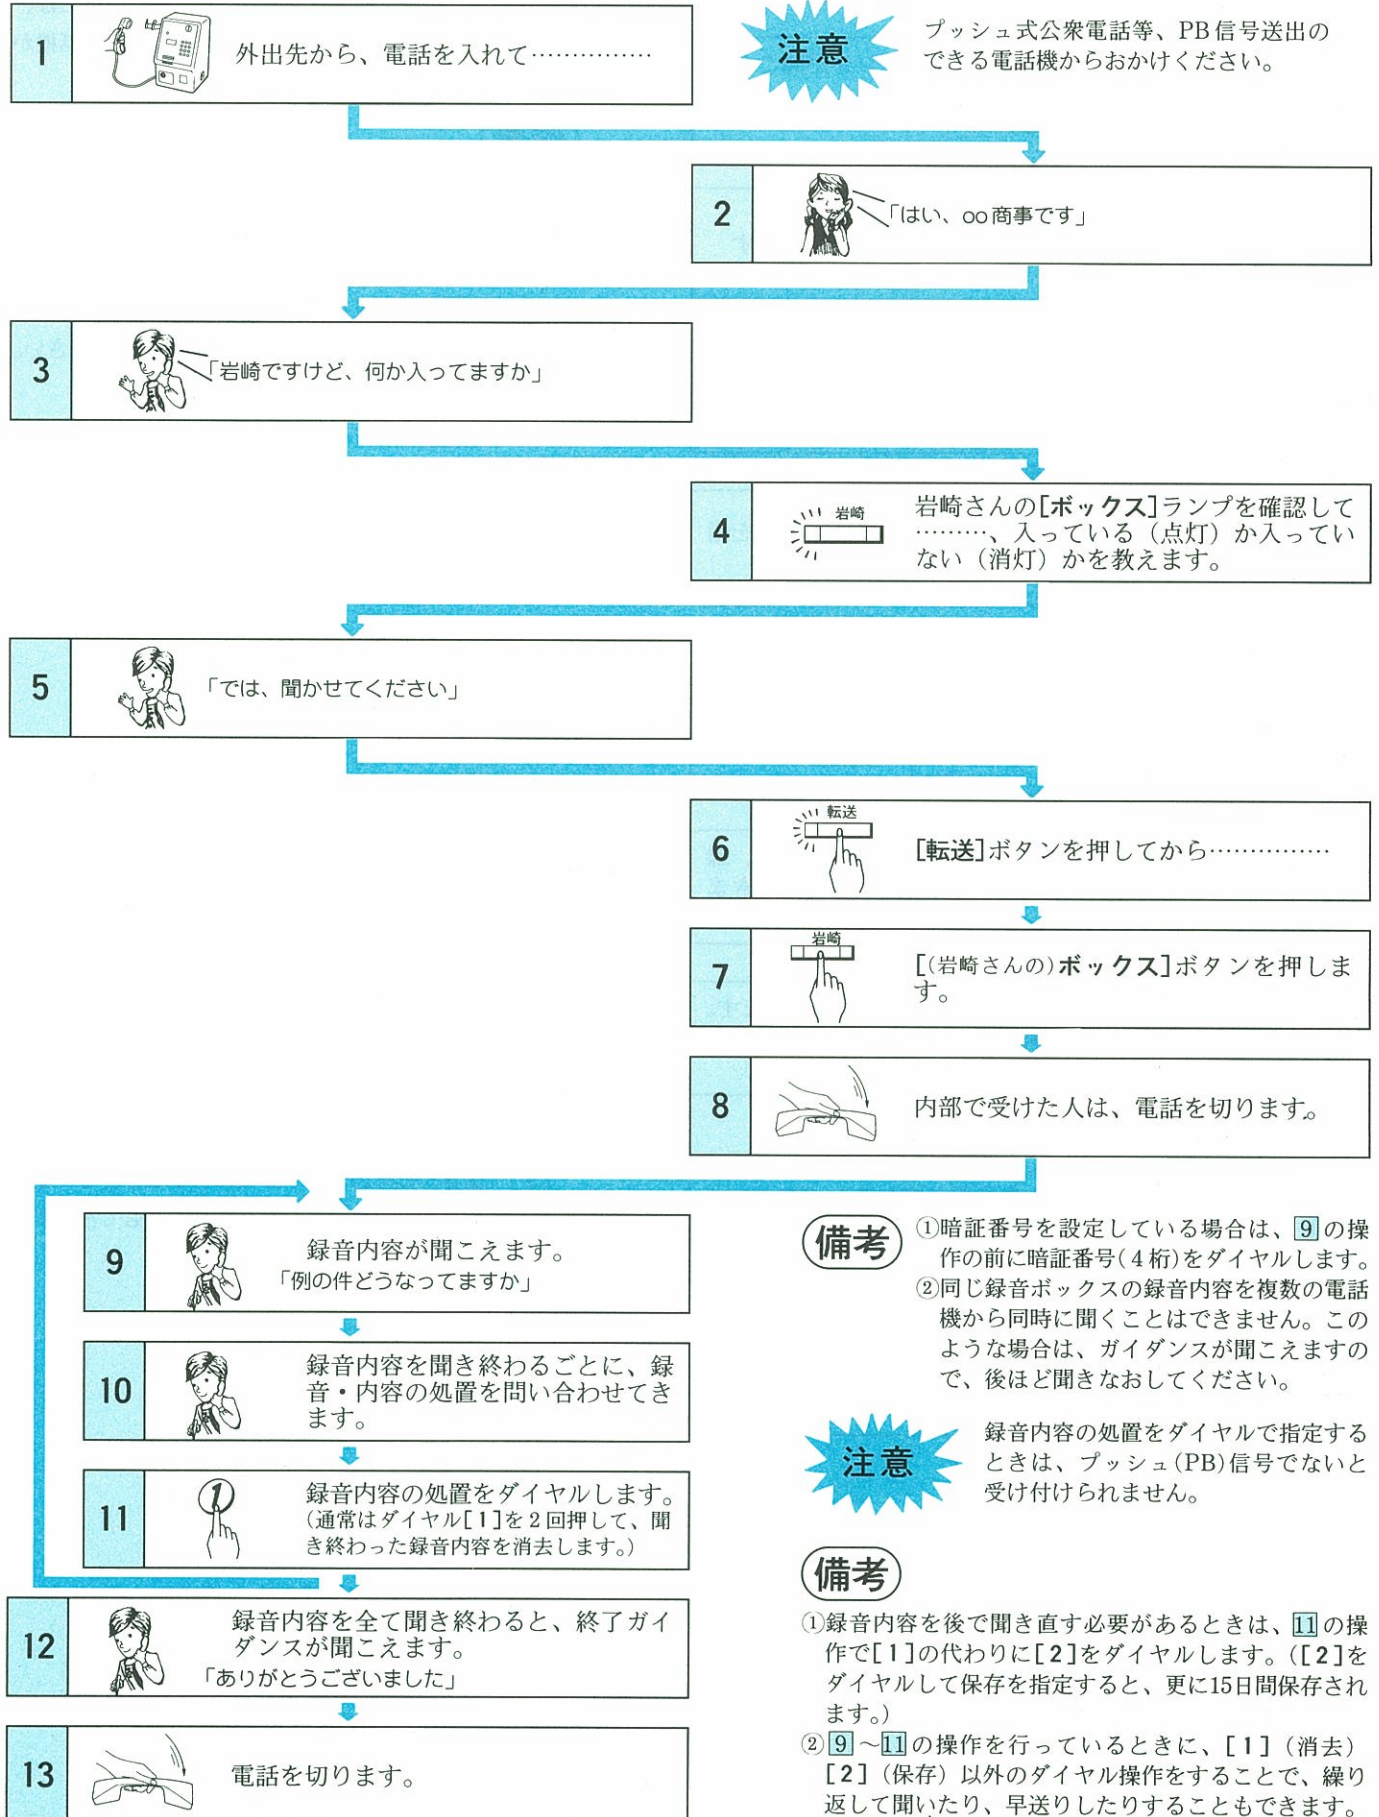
1 外出先から、電話を入れて……………

注意 プッシュ式公衆電話等、PB信号送出のできる電話機からおかけください。

2 「はい、○○商事です」

3 「岩崎ですけど、何か入ってますか」

4 岩崎 岩崎さんの[ボックス]ランプを確認して………、入っている（点灯）か入っていない（消灯）かを教えます。

5 「では、聞かせてください」

6 転送 [転送]ボタンを押してから……………

7 岩崎 [(岩崎さんの)ボックス]ボタンを押します。

8 内部で受けた人は、電話を切ります。

9 録音内容が聞こえます。「例の件どうなってますか」

10 録音内容を聞き終わるごとに、録音・内容の処置を問い合わせてきます。

11 録音内容の処置をダイヤルします。（通常はダイヤル[1]を2回押して、聞き終わった録音内容を消去します。）

12 録音内容を全て聞き終わると、終了ガイダンスが聞こえます。「ありがとうございました」

13 電話を切ります。

備考 ①暗証番号を設定している場合は、9の操作の前に暗証番号(4桁)をダイヤルします。②同じ録音ボックスの録音内容を複数の電話機から同時に聞くことはできません。このような場合は、ガイダンスが聞こえますので、後ほど聞きなおしてください。

注意 録音内容の処置をダイヤルで指定するときは、プッシュ(PB)信号でないと受け付けられません。

備考
①録音内容を後で聞き直す必要があるときは、11の操作で[1]の代わりに[2]をダイヤルします。([2]をダイヤルして保存を指定すると、更に15日間保存されます。)
②9～11の操作を行っているときに、[1]（消去）[2]（保存）以外のダイヤル操作をすることで、繰り返して聞いたり、早送りしたりすることもできます。